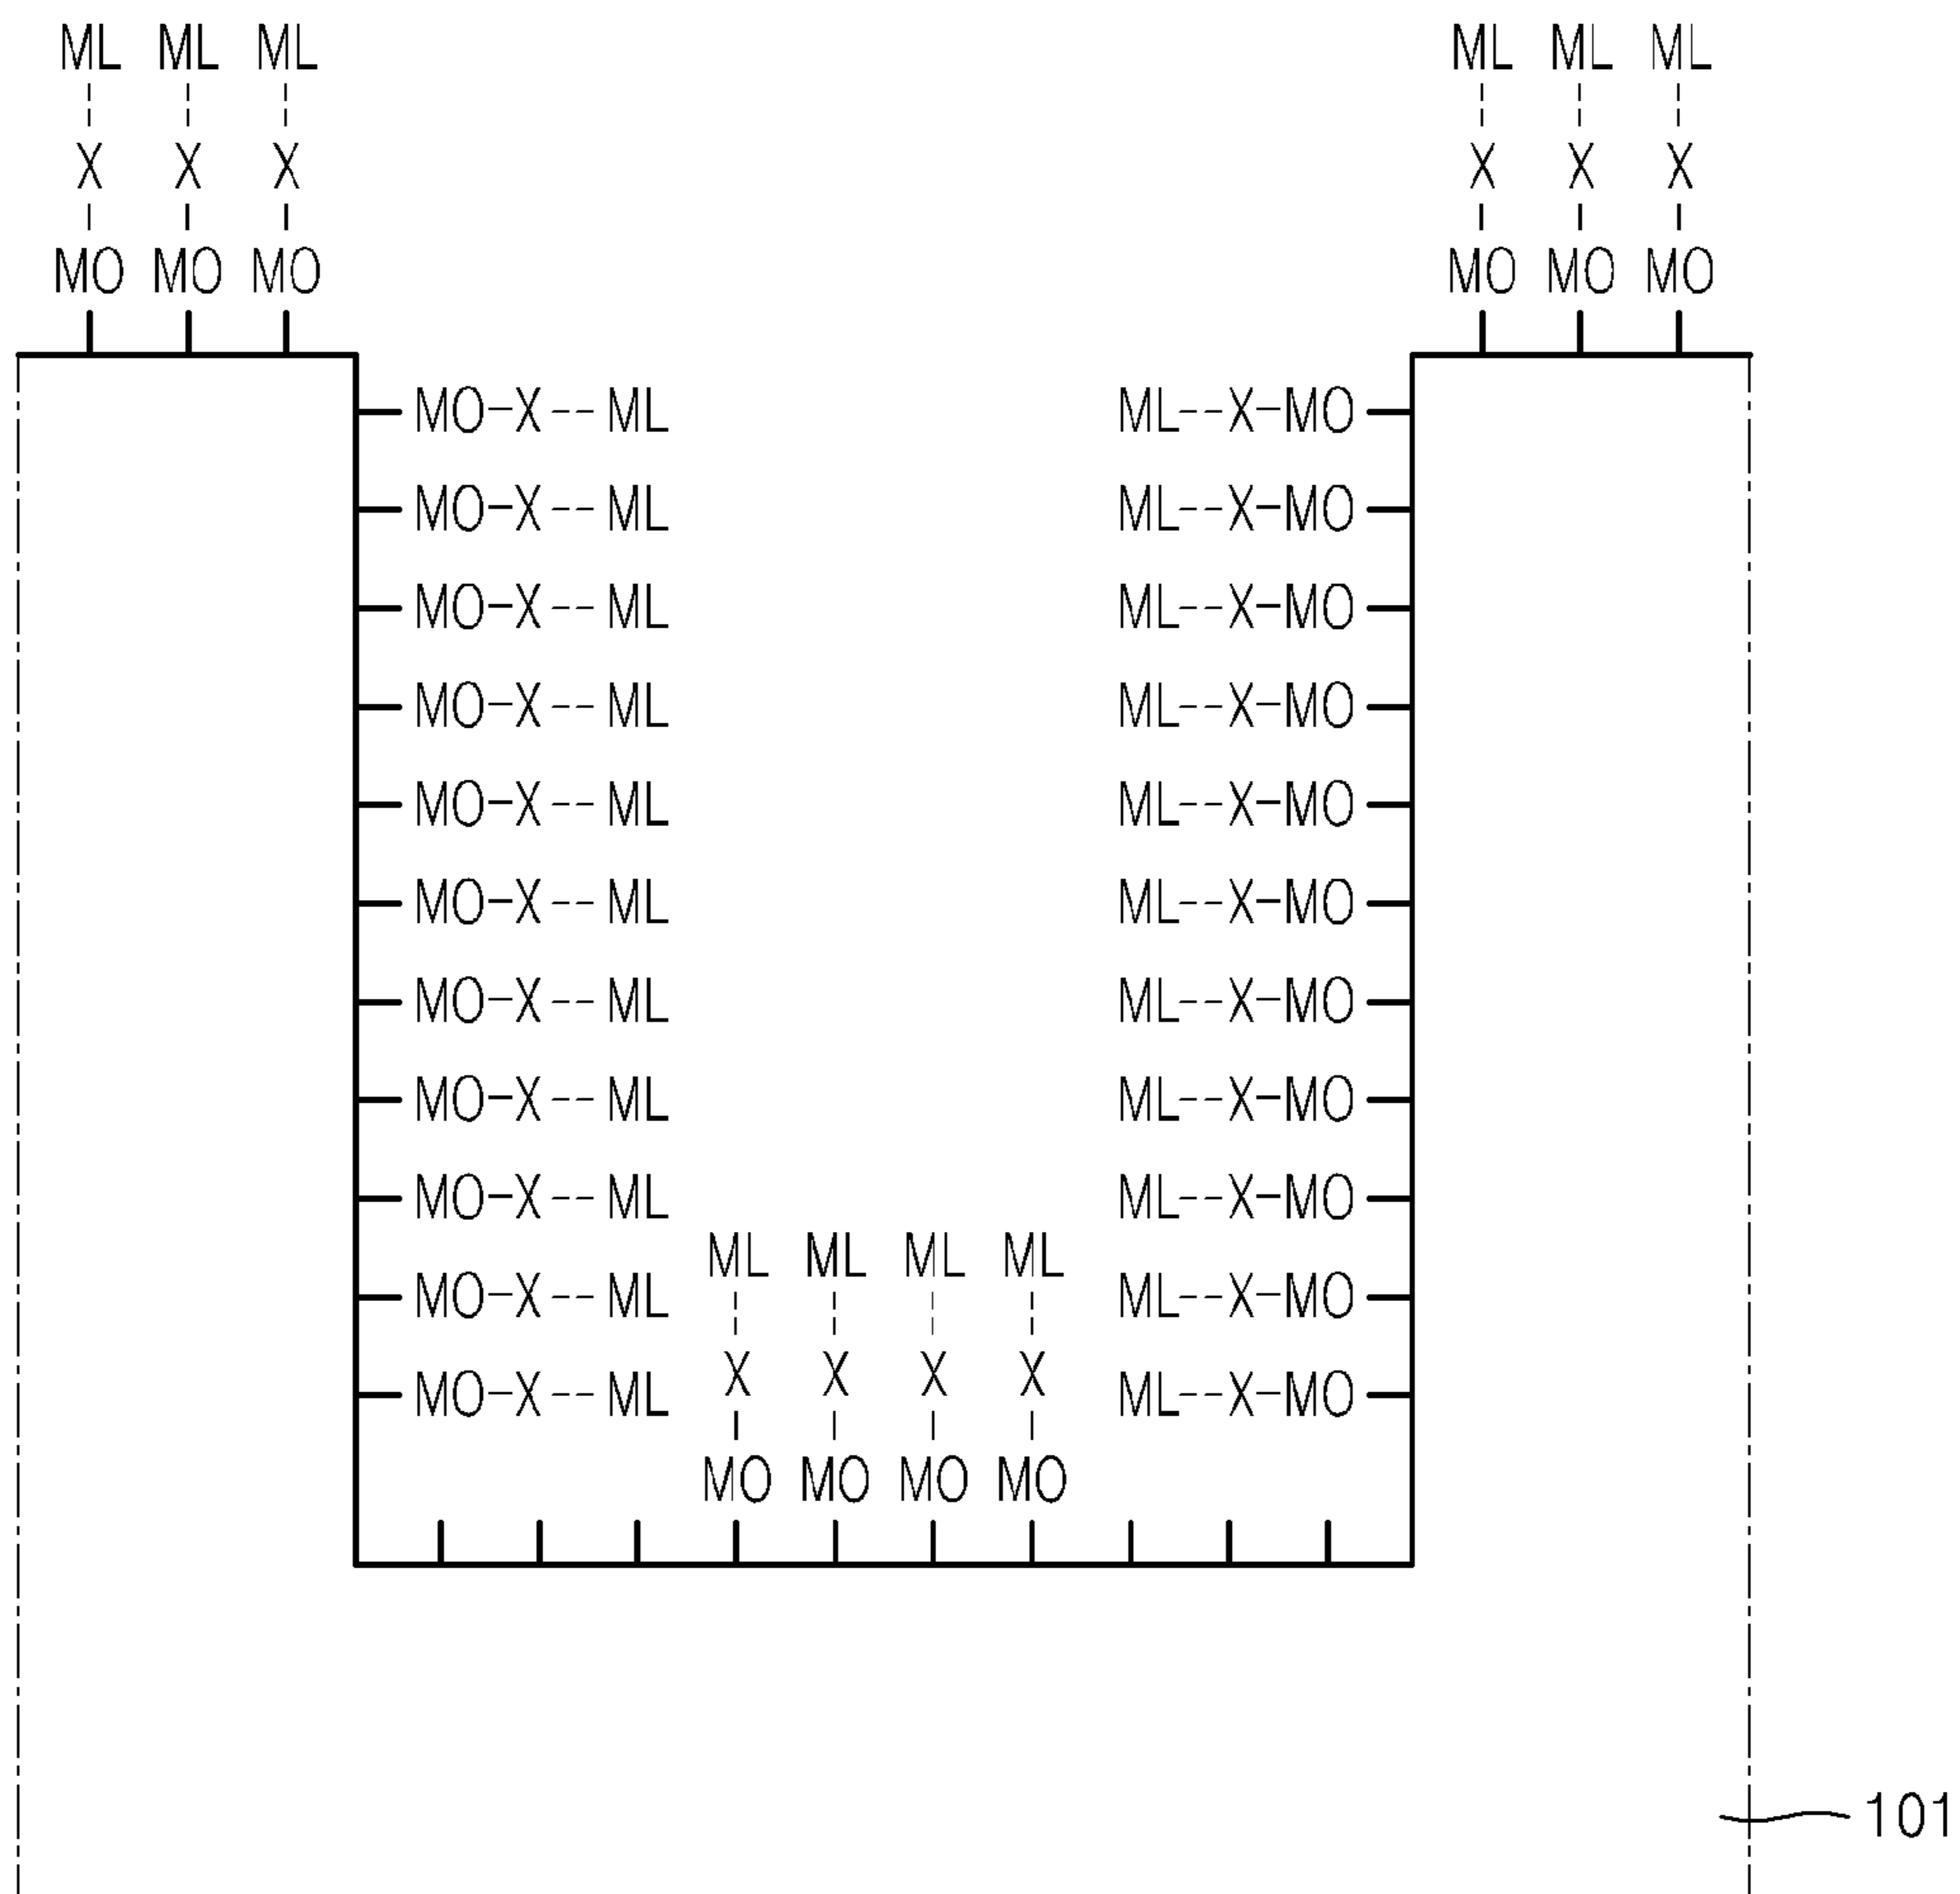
ML ML ML
X X X
MO MO MO

ML ML ML
X X X
MO MO MO

MO-X--ML
MO-X--ML
MO-X--ML
MO-X--ML
MO-X--ML
MO-X--ML
MO-X--ML
MO-X--ML
MO-X--ML
MO-X--ML
MO-X--ML

ML--X-MO
ML--X-MO
ML--X-MO
ML--X-MO
ML--X-MO
ML--X-MO
ML--X-MO
ML--X-MO
ML--X-MO
ML--X-MO
ML--X-MO

ML ML ML ML
X X X X
MO MO MO MO

101